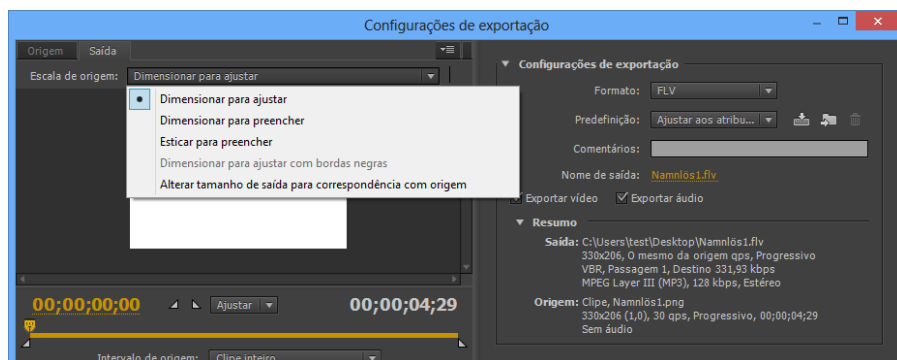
Configurações de exportação

Origem Saída

Escala de origem: Dimensionar para ajustar

Dimensionar para ajustar
Dimensionar para preencher
Esticar para preencher
Dimensionar para ajustar com bordas negras
Alterar tamanho de saída para correspondência com origem

00;00;00;00 Ajustar 00;00;04;29

Intervalo de origem: Clipe inteiro

Configurações de exportação

Formato: FLV

Predefinição: Ajustar aos atribu...

Comentários:

Nome de saída: Namnlös1.flv

Exportar vídeo Exportar áudio

Resumo

Saída: C:\Users\test\Desktop\Namnlös1.flv
330x206, O mesmo da origem qps, Progressivo
VBR, Passagem 1, Destino 331,93 kbps
MPEG Layer III (MP3), 128 kbps, Estéreo

Origem: Clipe, Namnlös1.png
330x206 (1,0), 30 qps, Progressivo, 00;00;04;29
Sem áudio